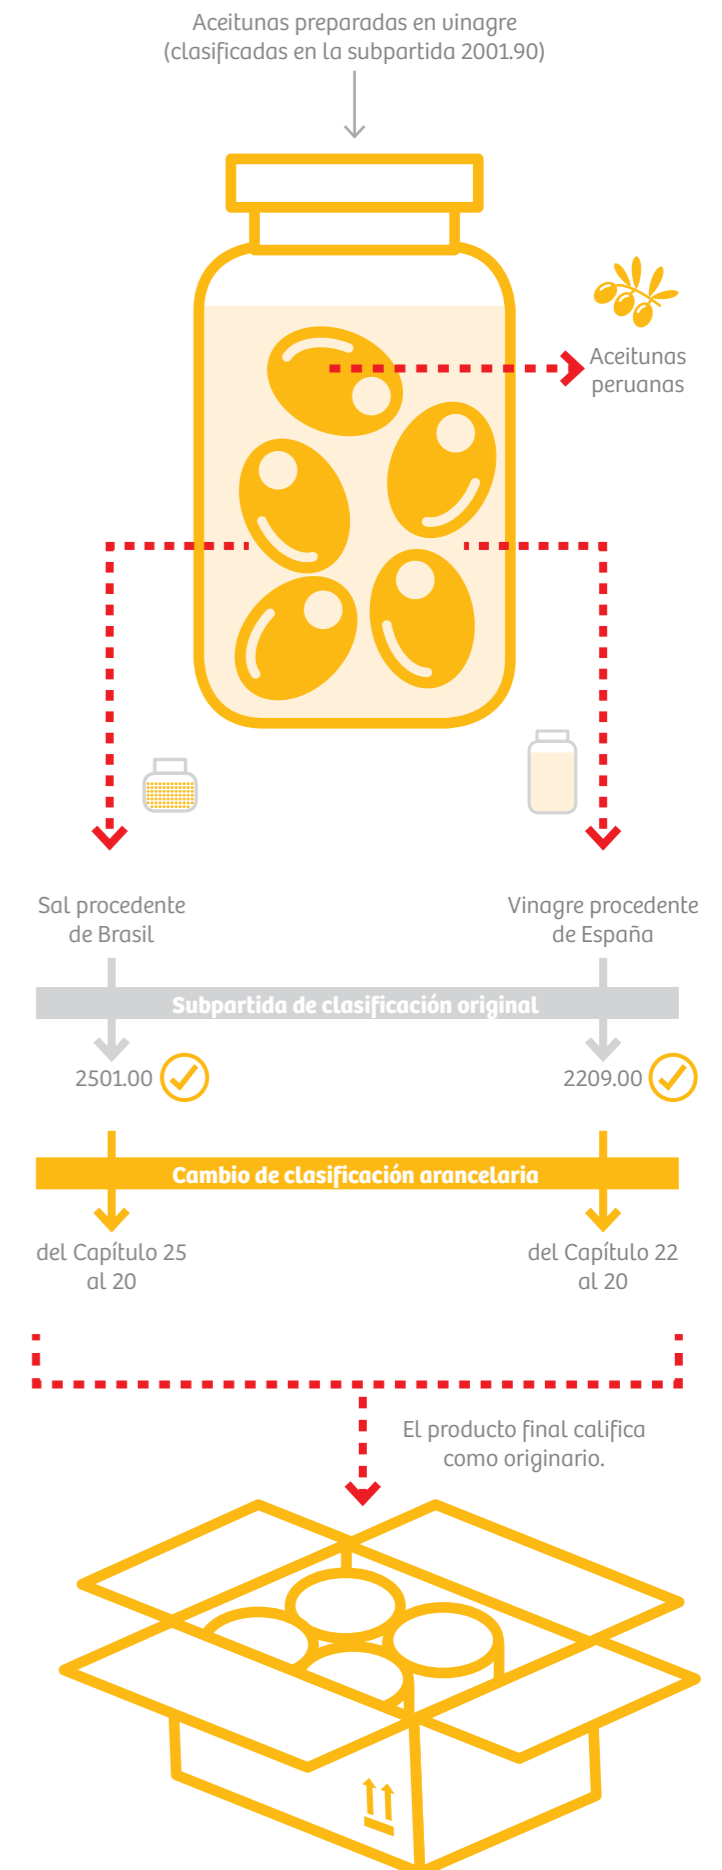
Aceitunas preparadas en vinagre (clasificadas en la subpartida 2001.90)

Aceitunas peruanas

Sal procedente de Brasil

Vinagre procedente de España

Subpartida de clasificación original

2501.00

2209.00

Cambio de clasificación arancelaria

del Capítulo 25 al 20

del Capítulo 22 al 20

El producto final califica como originario.